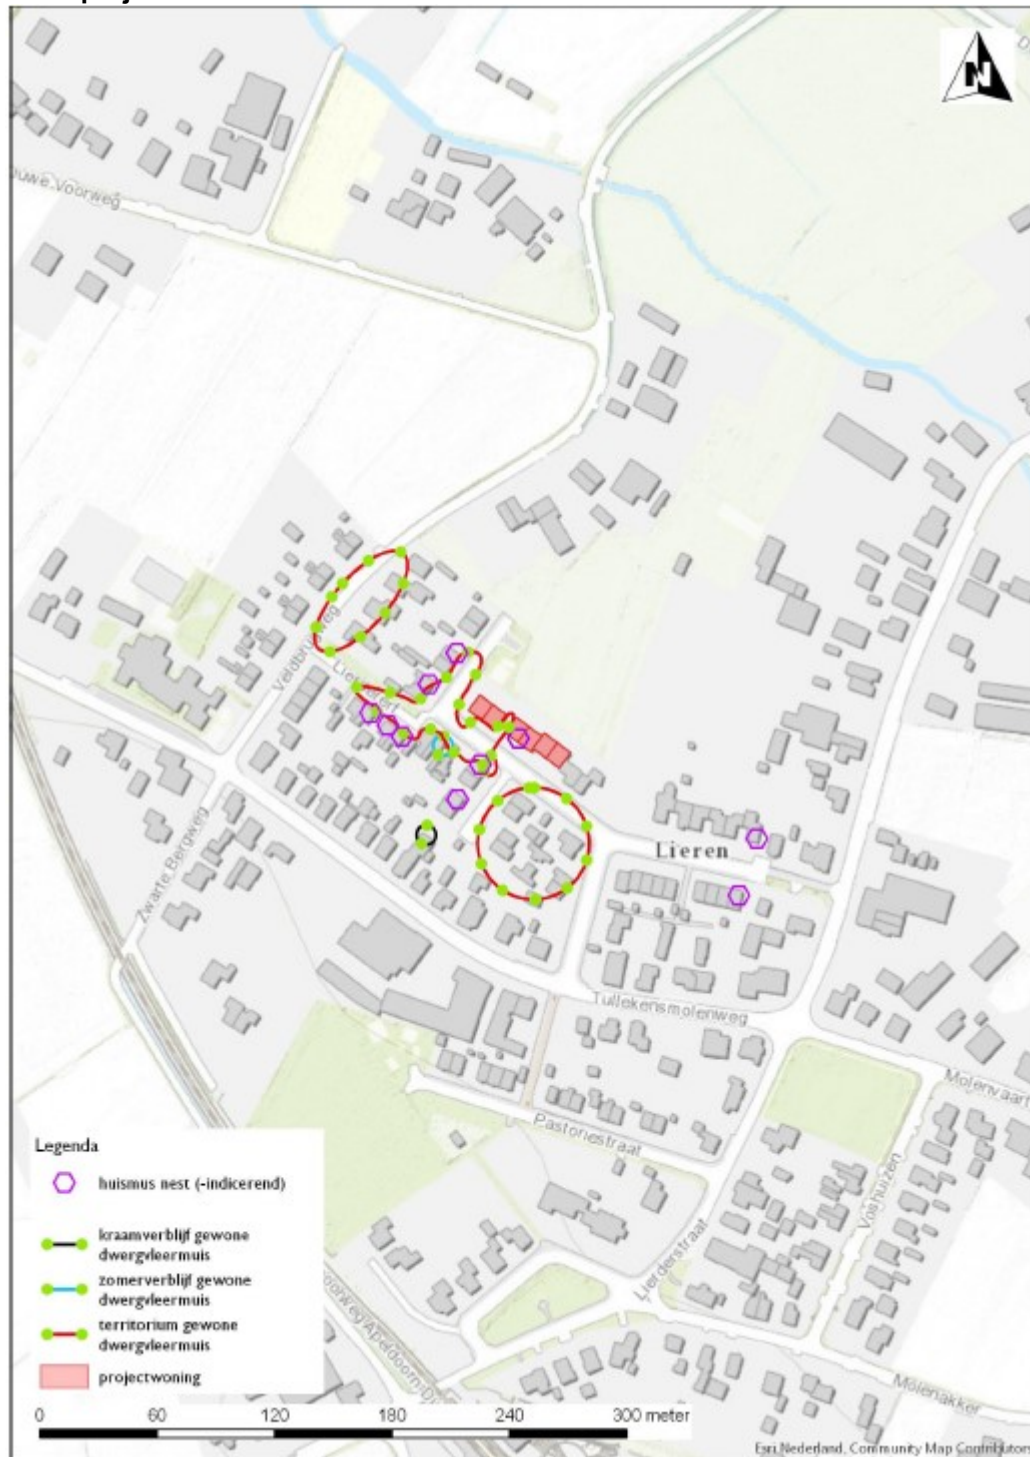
uwe Voorweg

Veldbrinkweg

Lierderhof

Lieren

Zwarte Bergweg

Tullekensmolenweg

Molenvaart

Pastoriestraat

Lierderstraat

Voshuizen

Voorweg Apeldoorn

Molenakker

Legenda

huismus nest (-indicerend)

kraamverblijf gewone dwergvleermuis

zomerverblijf gewone dwergvleermuis

territorium gewone dwergvleermuis

projectwoning

0 60 120 180 240 300 meter

Esri Nederland, Community Map Contributors